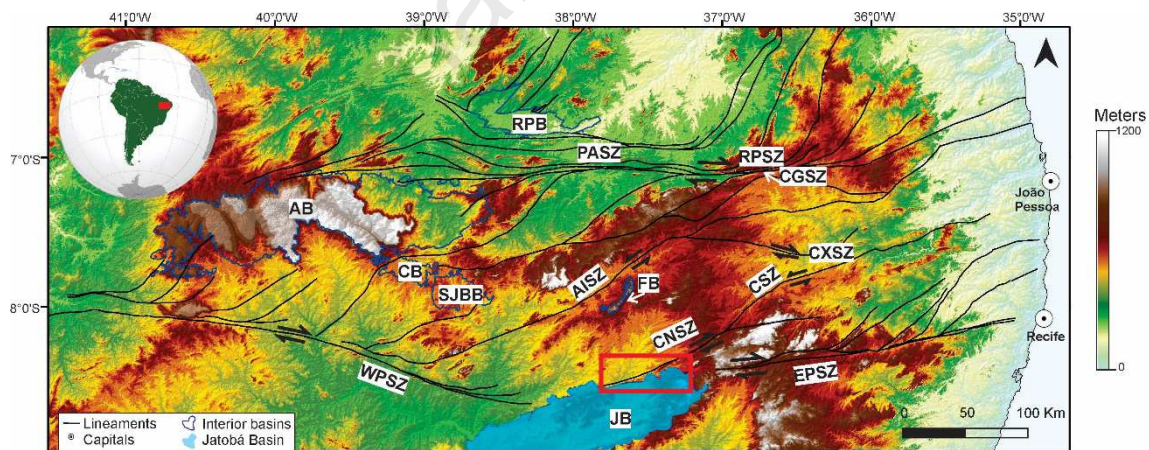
41°0'W 40°0'W 39°0'W 38°0'W 37°0'W 36°0'W 35°0'W

7°0'S
8°0'S

Meters
1200
0

RPB
PASZ
RPSZ
CGSZ
AB
CB
SJBB
AISZ
FB
CXSZ
CSZ
CNSZ
WPSZ
EPSZ
JB

João Pessoa
Recife

— Lineaments
⊙ Capitals
Interior basins
Jatobá Basin

0 50 100 Km